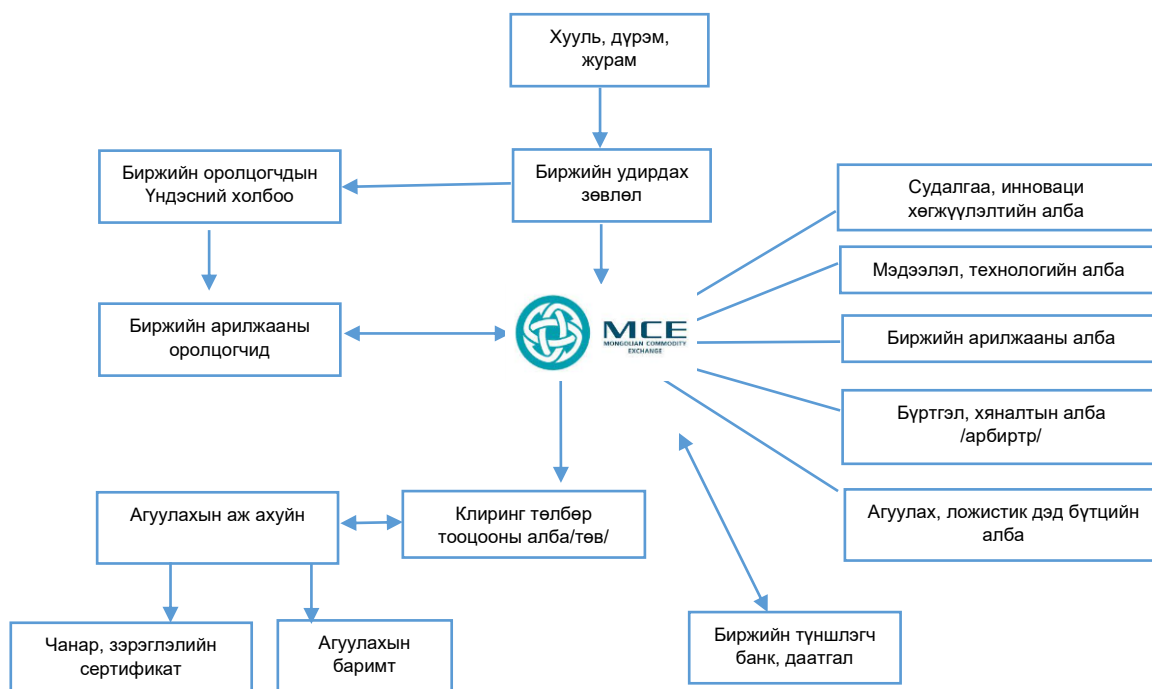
Хууль, дүрэм, журам

Биржийн удирдах зөвлөл

Биржийн оролцогчдын Үндэсний холбоо

Биржийн арилжааны оролцогчид

MCE
MONGOLIAN COMMODITY EXCHANGE

Судалгаа, инноваци хөгжүүлэлтийн алба

Мэдээлэл, технологийн алба

Биржийн арилжааны алба

Бүртгэл, хяналтын алба /арбиртр/

Агуулах, ложистик дэд бүтцийн алба

Агуулахын аж ахуйн

Клиринг төлбөр тооцооны алба/төв/

Чанар, зэрэглэлийн сертификат

Агуулахын баримт

Биржийн түншлэгч банк, даатгал